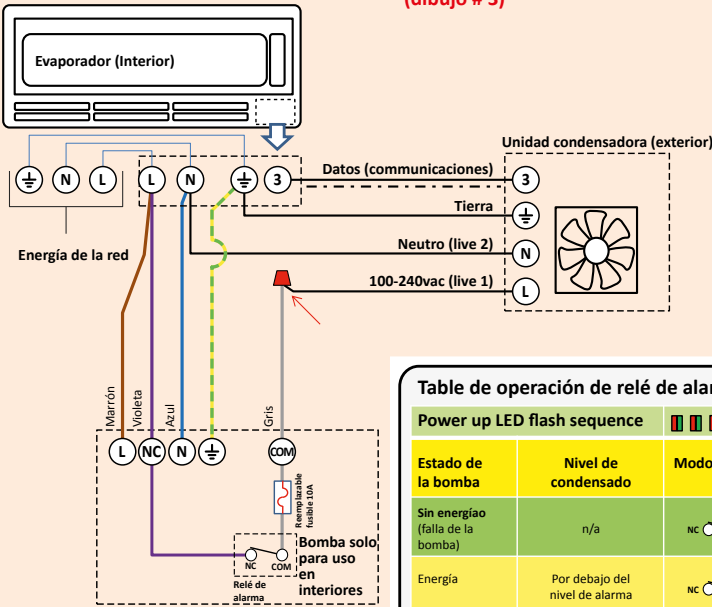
(dibujo # 5)

Evaporador (Interior)

Unidad condensadora (exterior)

⏚ N L

L N ⏚ 3

Datos (communicaciones)

3

Tierra

⏚

Neutro (live 2)

N

Energía de la red

100-240vac (live 1)

L

Marrón

Violeta

Azul

Gris

L NC N ⏚

COM

Reemplazable fusible 10A

Bomba solo para uso en interiores

NC COM

Relé de alarma

Table de operación de relé de alar

| Power up LED flash sequence | |
|---|---|
| Estado de la bomba | Nivel de condensado | Modo |
| Sin energíao (falla de la bomba) | n/a | NC |
| Energía | Por debajo del nivel de alarma | NC |